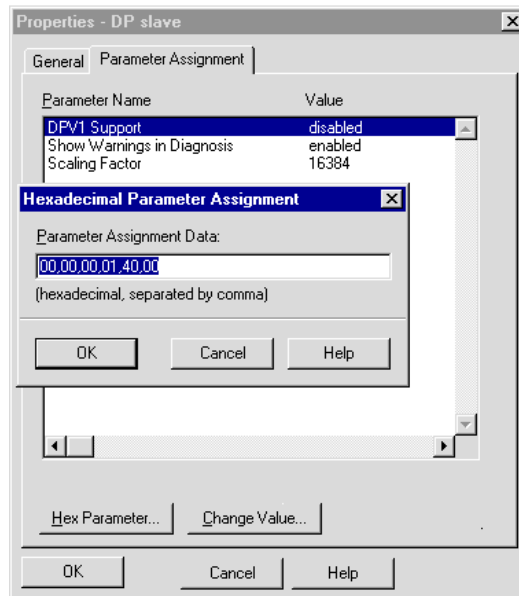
Properties - DP slave

General | Parameter Assignment

| Parameter Name | Value |
|---|---|
| DPV1 Support | disabled |
| Show Warnings in Diagnosis | enabled |
| Scaling Factor | 16384 |

Hexadecimal Parameter Assignment

Parameter Assignment Data:

00,00,00,01,40,00

(hexadecimal, separated by comma)

OK Cancel Help

Hex Parameter... Change Value...

OK Cancel Help